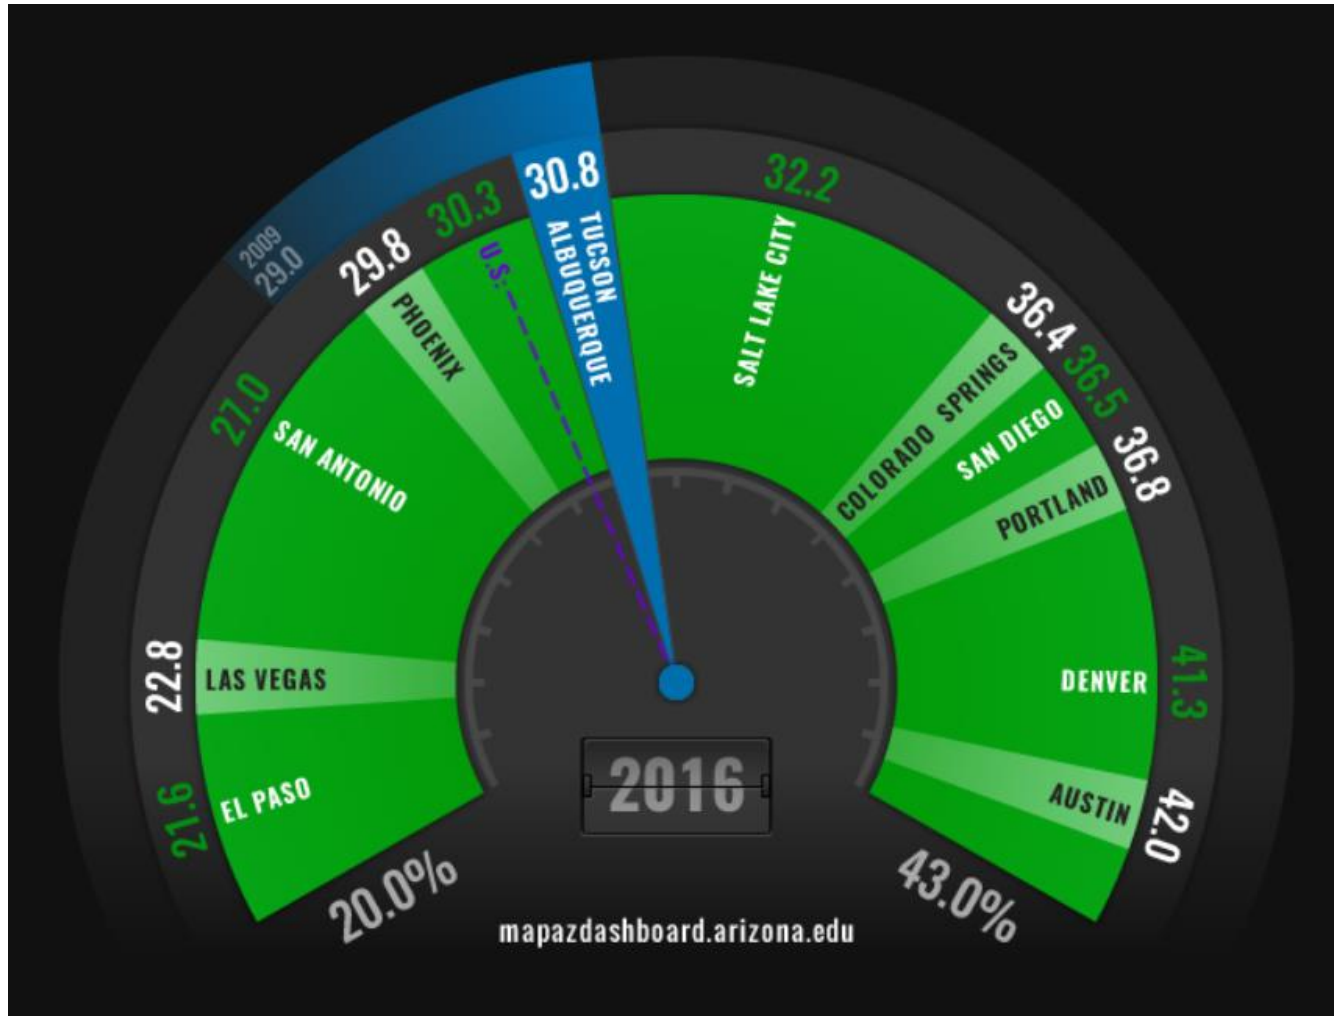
2009
29.0
29.8
PHOENIX
30.3
U.S.
30.8
TUCSON
ALBUQUERQUE
32.2
SALT LAKE CITY
27.0
SAN ANTONIO
36.4
COLORADO SPRINGS
36.5
SAN DIEGO
36.8
PORTLAND
22.8
LAS VEGAS
DENVER
41.3
21.6
EL PASO
2016
AUSTIN
42.0
20.0%
43.0%
mapazdashboard.arizona.edu